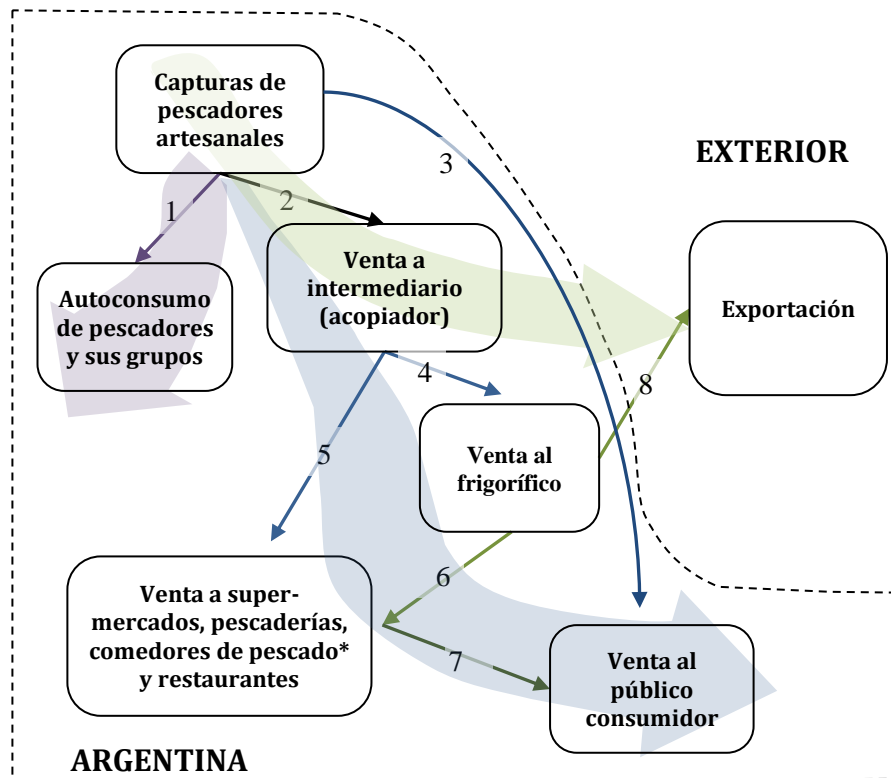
Capturas de pescadores artesanales

EXTERIOR

3

1

2

Venta a intermediario (acopiador)

Autoconsumo de pescadores y sus grupos

Exportación

4

8

Venta al frigorífico

5

6

Venta a supermercados, pescaderías, comedores de pescado* y restaurantes

7

Venta al público consumidor

ARGENTINA